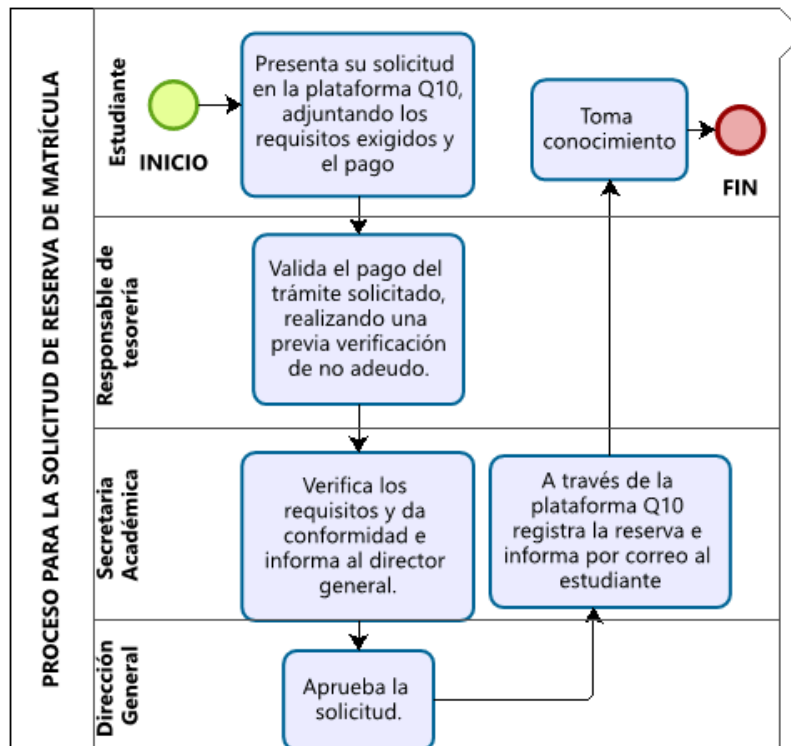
PROCESO PARA LA SOLICITUD DE RESERVA DE MATRÍCULA

Estudiante

INICIO

Presenta su solicitud en la plataforma Q10, adjuntando los requisitos exigidos y el pago

Toma conocimiento

FIN

Responsable de tesorería

Valida el pago del trámite solicitado, realizando una previa verificación de no adeudo.

Secretaria Académica

Verifica los requisitos y da conformidad e informa al director general.

A través de la plataforma Q10 registra la reserva e informa por correo al estudiante

Dirección General

Aprueba la solicitud.